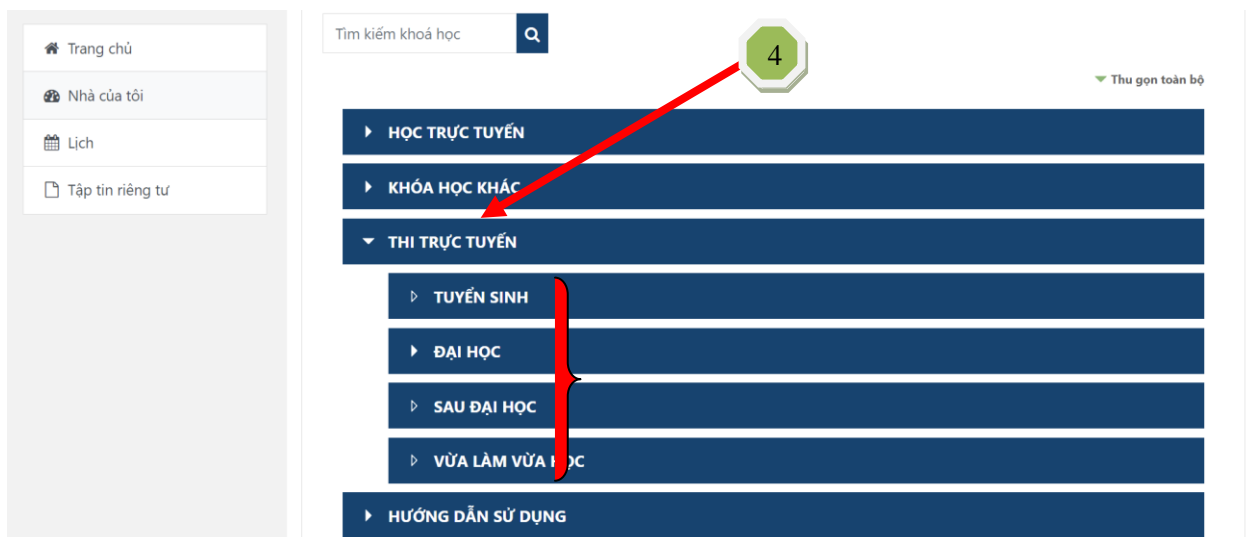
Trang chủ

Nhà của tôi

Lịch

Tập tin riêng tư

Tìm kiếm khoá học

4

Thu gọn toàn bộ

HỌC TRỰC TUYẾN

KHÓA HỌC KHÁC

THI TRỰC TUYẾN

TUYỂN SINH

ĐẠI HỌC

SAU ĐẠI HỌC

VỪA LÀM VỪA HỌC

HƯỚNG DẪN SỬ DỤNG